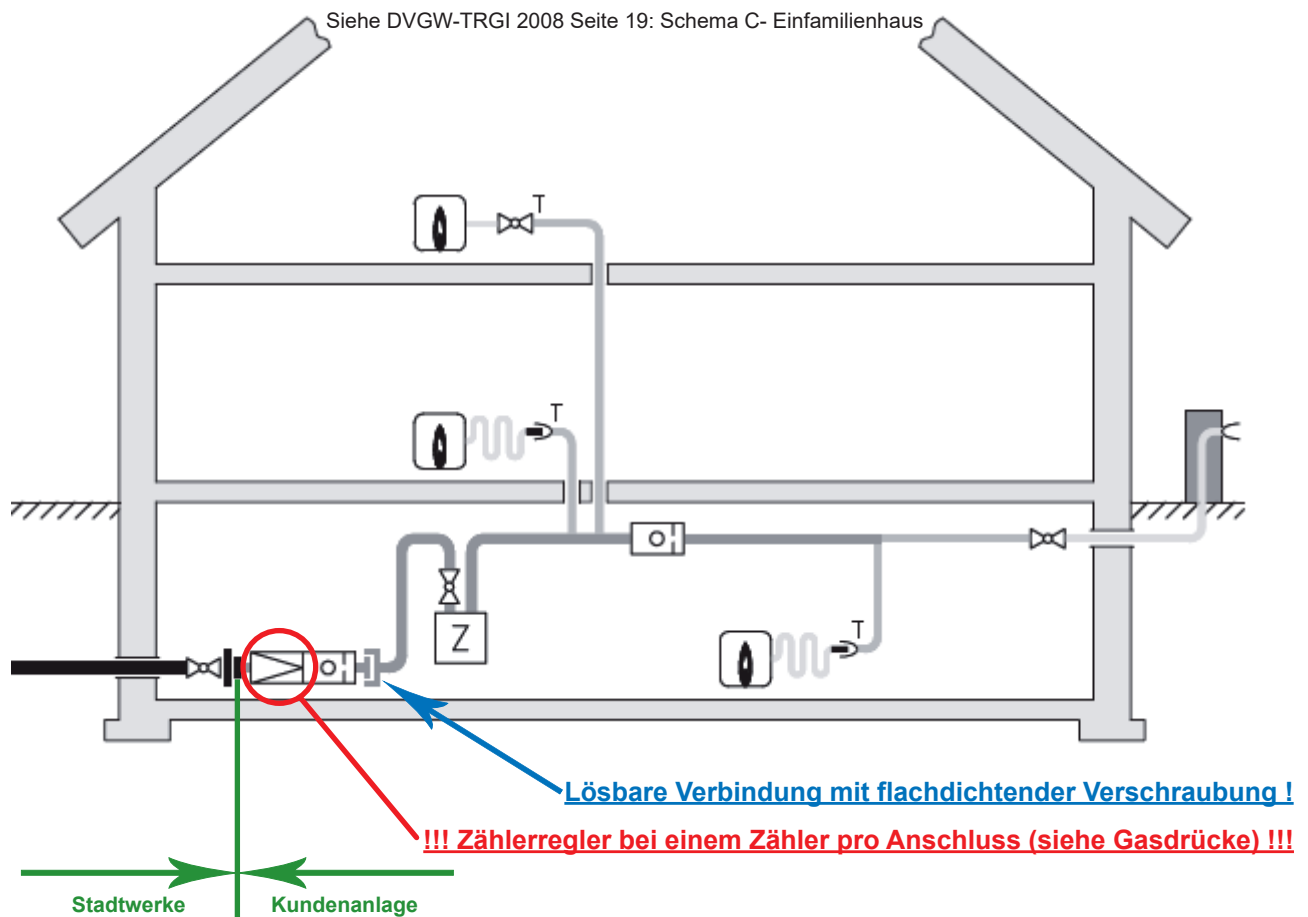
Siehe DVGW-TRGI 2008 Seite 19: Schema C- Einfamilienhaus

T

T

T

Z

Lösbare Verbindung mit flachdichtender Verschraubung !

!!! Zählerregler bei einem Zähler pro Anschluss (siehe Gasdrücke) !!!

Stadtwerke

Kundenanlage